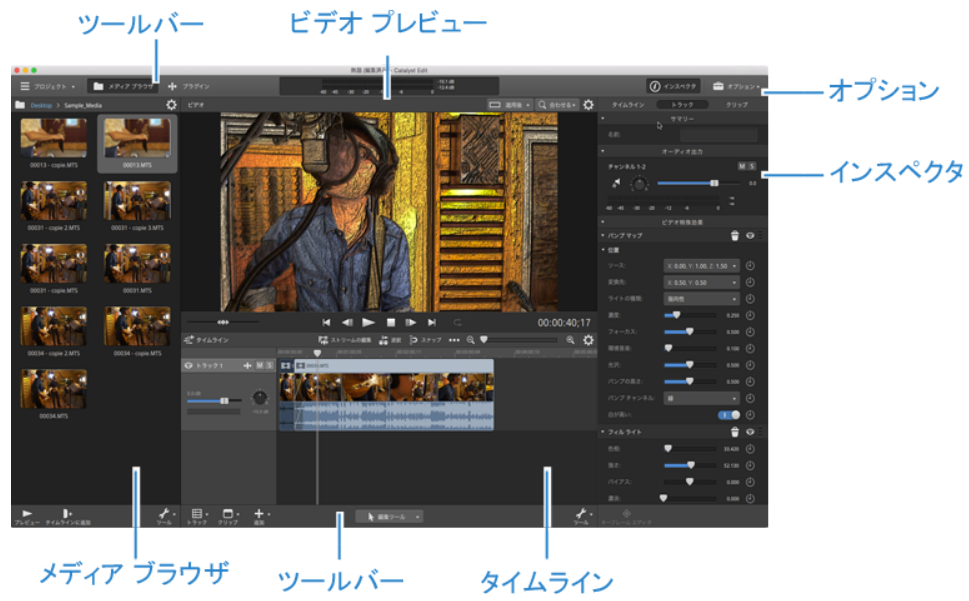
ツールバー

ビデオ プレビュー

オプション

インスペクタ

メディア ブラウザ

ツールバー

タイムライン

プロジェクト

メディア ブラウザ

プラグイン

インスペクタ

オプション

Desktop > Sample_Media

ビデオ

タイムライン

トラック

クリップ

サマリー

名前:

オーディオ出力

チャンネル 1-2

ビデオ特殊効果

バンプ マップ

位置

ソース:

変換先:

ライトの種類:

濃度:

フォーカス:

照射距離:

光沢:

バンプの高さ:

バンプ チャンネル:

凸が高い:

フィル ライト

色相:

強さ:

バイアス:

濃淡:

00013 - copie.MTS

00013.MTS

00031 - copie 2.MTS

00031 - copie 3.MTS

00031 - copie.MTS

00031.MTS

00034 - copie 2.MTS

00034 - copie.MTS

00034.MTS

00:00:40;17

タイムライン

ストリームの編集

波紋

スナップ

トラック 1

プレビュー

タイムラインに追加

ツール

トラック

クリップ

追加

編集ツール

ツール

キーフレーム ステップ